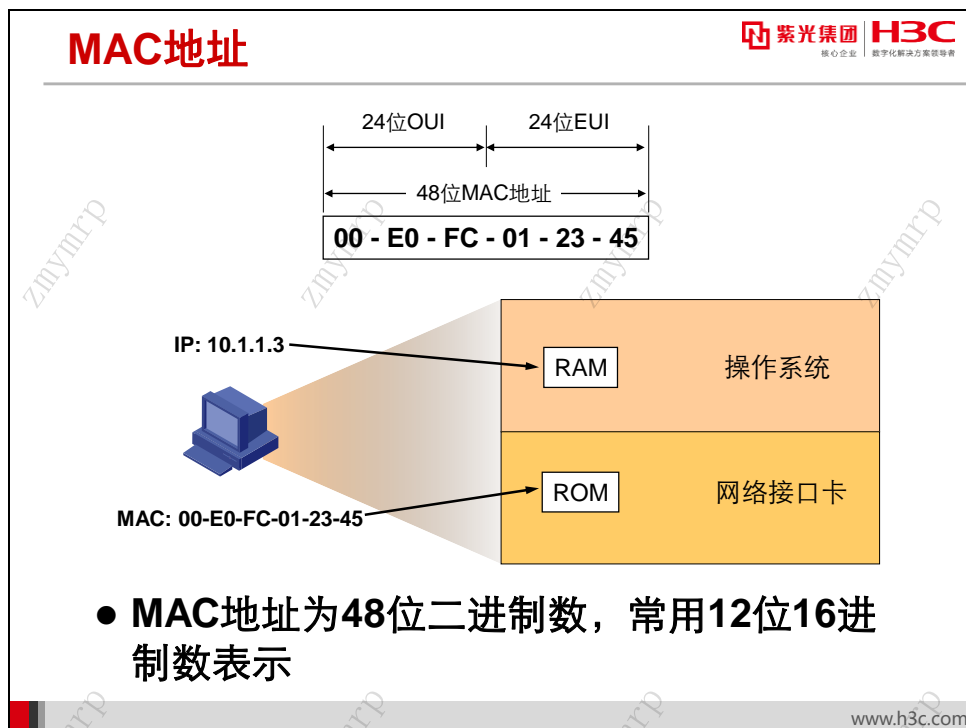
MAC地址

紫光集团 核心企业 | H3C 数字化解决方案领导者

24位OUI

24位EUI

48位MAC地址

00 - E0 - FC - 01 - 23 - 45

IP: 10.1.1.3

RAM

操作系统

ROM

网络接口卡

MAC: 00-E0-FC-01-23-45

● MAC地址为48位二进制数，常用12位16进制数表示

zmymrp

www.h3c.com